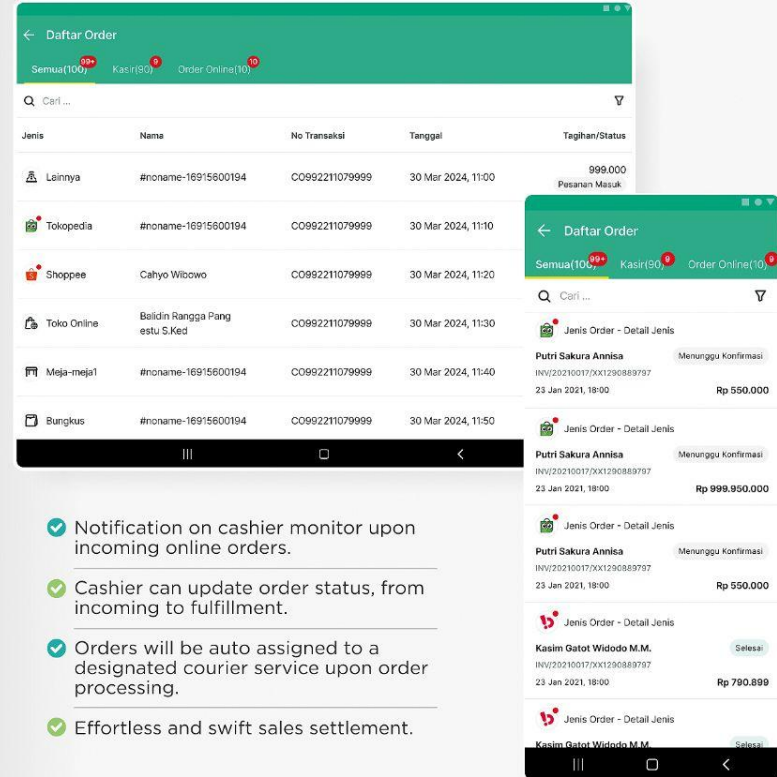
Daftar Order

Semua(100) 99+ Kasir(90) 9 Order Online(10) 10

Cari ...

| Jenis | Nama | No Transaksi | Tanggal | Tagihan/Status |
|---|---|---|---|---|
| Lainnya | #noname-16915600194 | CO992211079999 | 30 Mar 2024, 11:00 | 999.000 Pesanan Masuk |
| Tokopedia | #noname-16915600194 | CO992211079999 | 30 Mar 2024, 11:10 | |
| Shoppee | Cahyo Wibowo | CO992211079999 | 30 Mar 2024, 11:20 | |
| Toko Online | Balidin Rangga Pangestu S.Ked | CO992211079999 | 30 Mar 2024, 11:30 | |
| Meja-meja1 | #noname-16915600194 | CO992211079999 | 30 Mar 2024, 11:40 | |
| Bungkus | #noname-16915600194 | CO992211079999 | 30 Mar 2024, 11:50 | |

Daftar Order

Semua(100) 99+ Kasir(90) 9 Order Online(10) 9

Cari ...

Jenis Order - Detail Jenis
Putri Sakura Annisa Menunggu Konfirmasi
INV/20210017/XX1290889797
23 Jan 2021, 18:00 Rp 550.000

Jenis Order - Detail Jenis
Putri Sakura Annisa Menunggu Konfirmasi
INV/20210017/XX1290889797
23 Jan 2021, 18:00 Rp 999.950.000

Jenis Order - Detail Jenis
Putri Sakura Annisa Menunggu Konfirmasi
INV/20210017/XX1290889797
23 Jan 2021, 18:00 Rp 550.000

Jenis Order - Detail Jenis
Kasim Gatot Widodo M.M. Selesai
INV/20210017/XX1290889797
23 Jan 2021, 18:00 Rp 790.899

Jenis Order - Detail Jenis
Kasim Gatot Widodo M.M. Selesai

Notification on cashier monitor upon incoming online orders.

Cashier can update order status, from incoming to fulfillment.

Orders will be auto assigned to a designated courier service upon order processing.

Effortless and swift sales settlement.